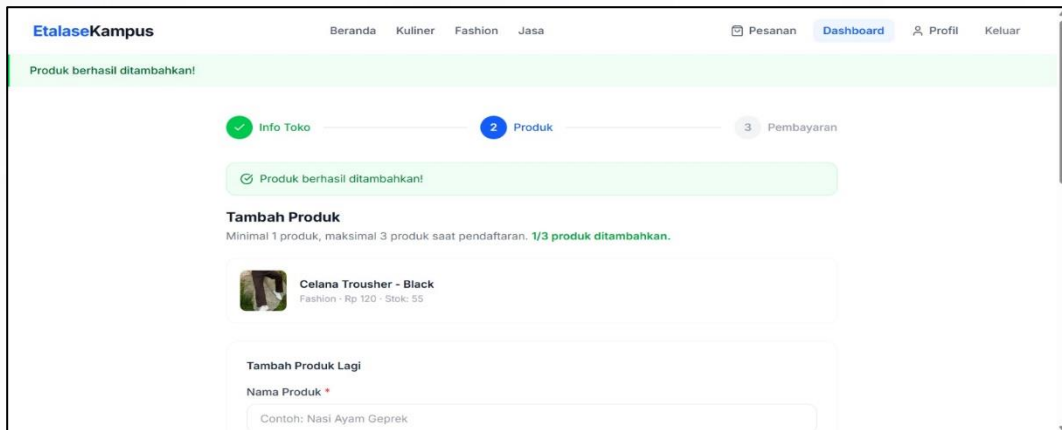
EtalaseKampus

Beranda Kuliner Fashion Jasa

Pesanan Dashboard Profil Keluar

Produk berhasil ditambahkan!

Info Toko

2 Produk

3 Pembayaran

Produk berhasil ditambahkan!

Tambah Produk

Minimal 1 produk, maksimal 3 produk saat pendaftaran. 1/3 produk ditambahkan.

Celana Trousher - Black
Fashion · Rp 120 · Stok: 55

Tambah Produk Lagi

Nama Produk *

Contoh: Nasi Ayam Geprek